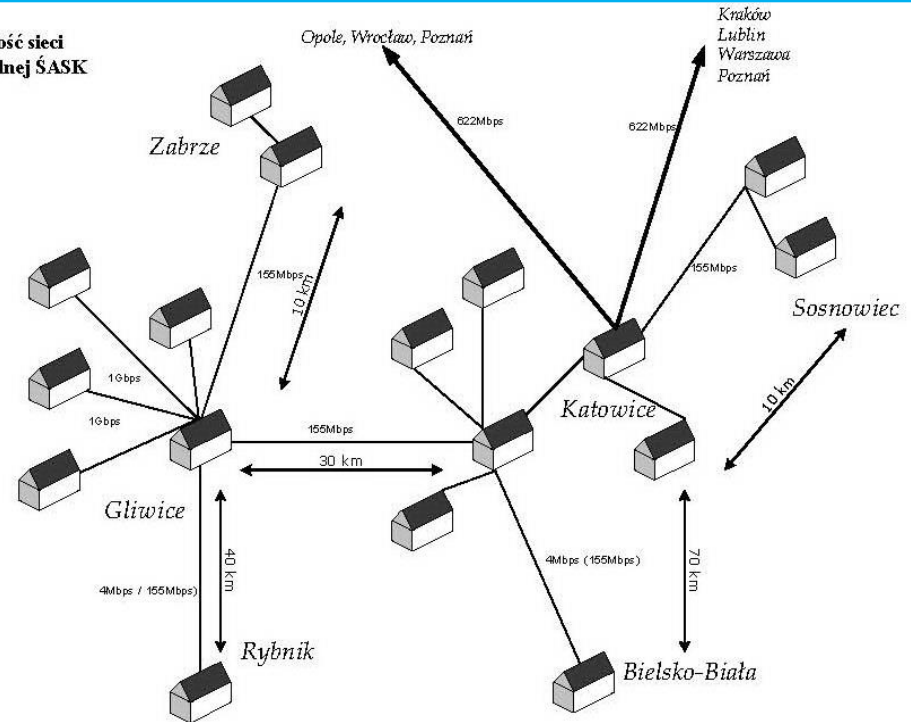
ość sieci
lnej ŚASK

Opole, Wrocław, Poznań

Kraków
Lublin
Warszawa
Poznań

622Mbps

622Mbps

Zabrze

155Mbps

10 km

155Mbps

Sosnowiec

1Gbps

1Gbps

Katowice

10 km

155Mbps

30 km

Gliwice

40 km

4Mbps (155Mbps)

70 km

4Mbps / 155Mbps)

Rybnik

Bielsko-Biała